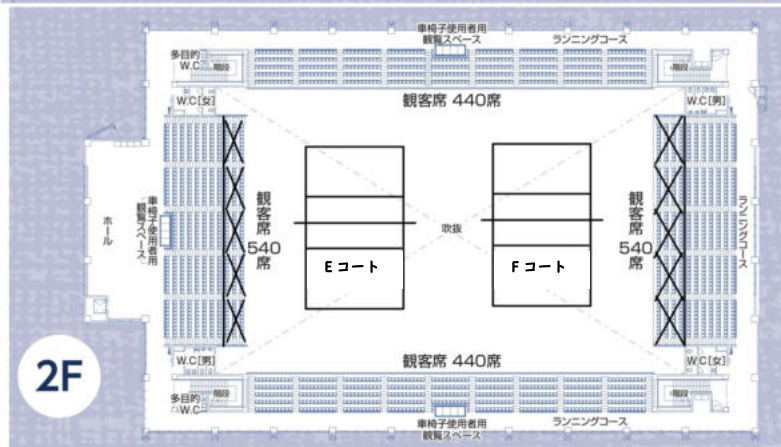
車椅子使用者用
観覧スペース
ランニングコース
多目的
W.C
階段
階段
W.C[女]
W.C[男]
観客席 440席
ホール
車椅子使用者用
観覧スペース
観客席
540
席
Eコート
吹抜
Fコート
観客席
540
席
ランニングコース
W.C[男]
W.C[女]
観客席 440席
2F
多目的
W.C
階段
階段
車椅子使用者用
観覧スペース
ランニングコース